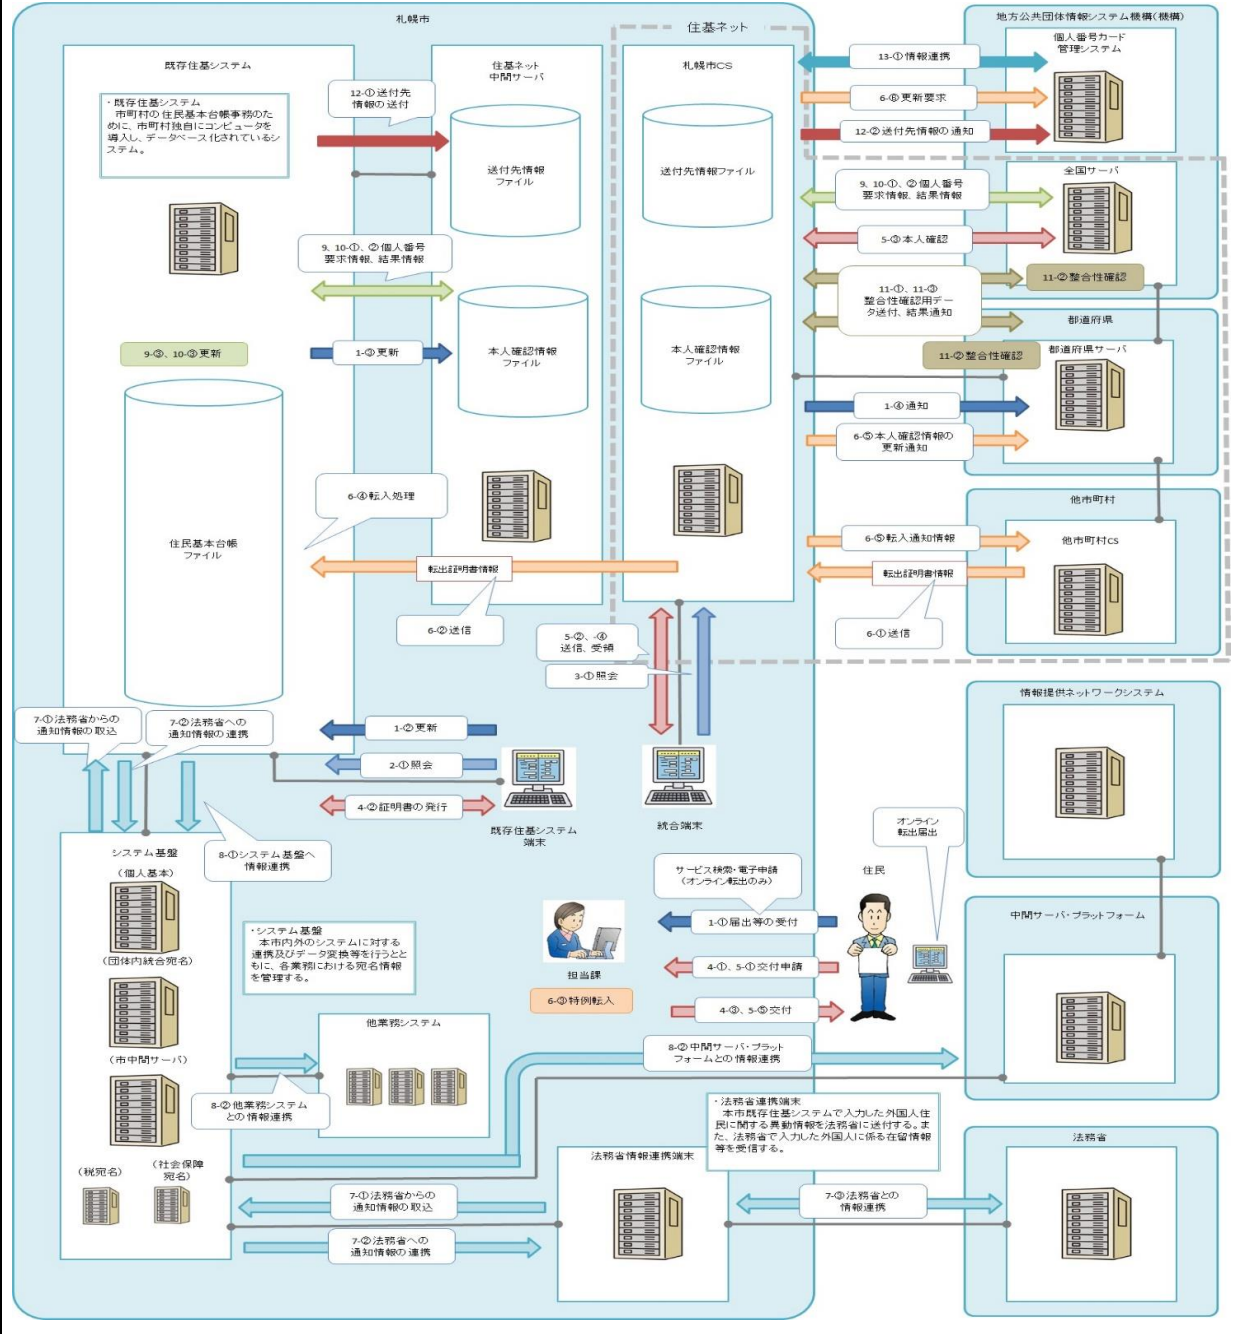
札幌市

住基ネット

地方公共団体情報システム機構(機構)

既存住基システム

・既存住基システム
市町村の住民基本台帳事務のために、市町村独自にコンピュータを導入し、データベース化されているシステム。

住基ネット中間サーバ

札幌市CS

個人番号カード管理システム

13-① 情報連携

6-⑥ 更新要求

12-② 送付先情報の通知

12-① 送付先情報の送付

送付先情報ファイル

送付先情報ファイル

全国サーバ

9、10-①、② 個人番号要求情報、結果情報

9、10-①、② 個人番号要求情報、結果情報

5-③ 本人確認

11-①、11-③ 整合性確認用データ送付、結果通知

11-② 整合性確認

都道府県

11-② 整合性確認

都道府県サーバ

9-③、10-③ 更新

1-③ 更新

本人確認情報ファイル

本人確認情報ファイル

1-④ 通知

6-⑤ 本人確認情報の更新通知

住民基本台帳ファイル

6-④ 転入処理

他市町村

6-⑤ 転入通知情報

他市町村CS

転出証明書情報

転出証明書情報

6-② 送信

6-① 送信

5-②、-④ 送信、受領

3-① 照会

情報提供ネットワークシステム

7-① 法務省からの通知情報の取込

7-② 法務省への通知情報の連携

1-② 更新

2-① 照会

4-② 証明書の発行

既存住基システム端末

統合端末

システム基盤(個人基本)

8-① システム基盤へ情報連携

オンライン転出届出

住民

サービス検索・電子申請(オンライン転出のみ)

1-① 届出等の受付

(団体内統合宛名)

・システム基盤
本市内外のシステムに対する連携及びデータ変換等を行うとともに、各業務における宛名情報を管理する。

担当課

4-①、5-① 交付申請

6-③ 特例転入

4-③、5-⑤ 交付

中間サーバ・プラットフォーム

(市中間サーバ)

他業務システム

8-② 中間サーバ・プラットフォームとの情報連携

8-② 他業務システムとの情報連携

・法務省連携端末
本市既存住基システムで入力した外国人住民に関する異動情報を法務省に送付する。また、法務省で入力した外国人に係る在留情報等を受信する。

(税宛名)

(社会保障宛名)

法務省情報連携端末

法務省

7-① 法務省からの通知情報の取込

7-③ 法務省との情報連携

7-② 法務省への通知情報の連携